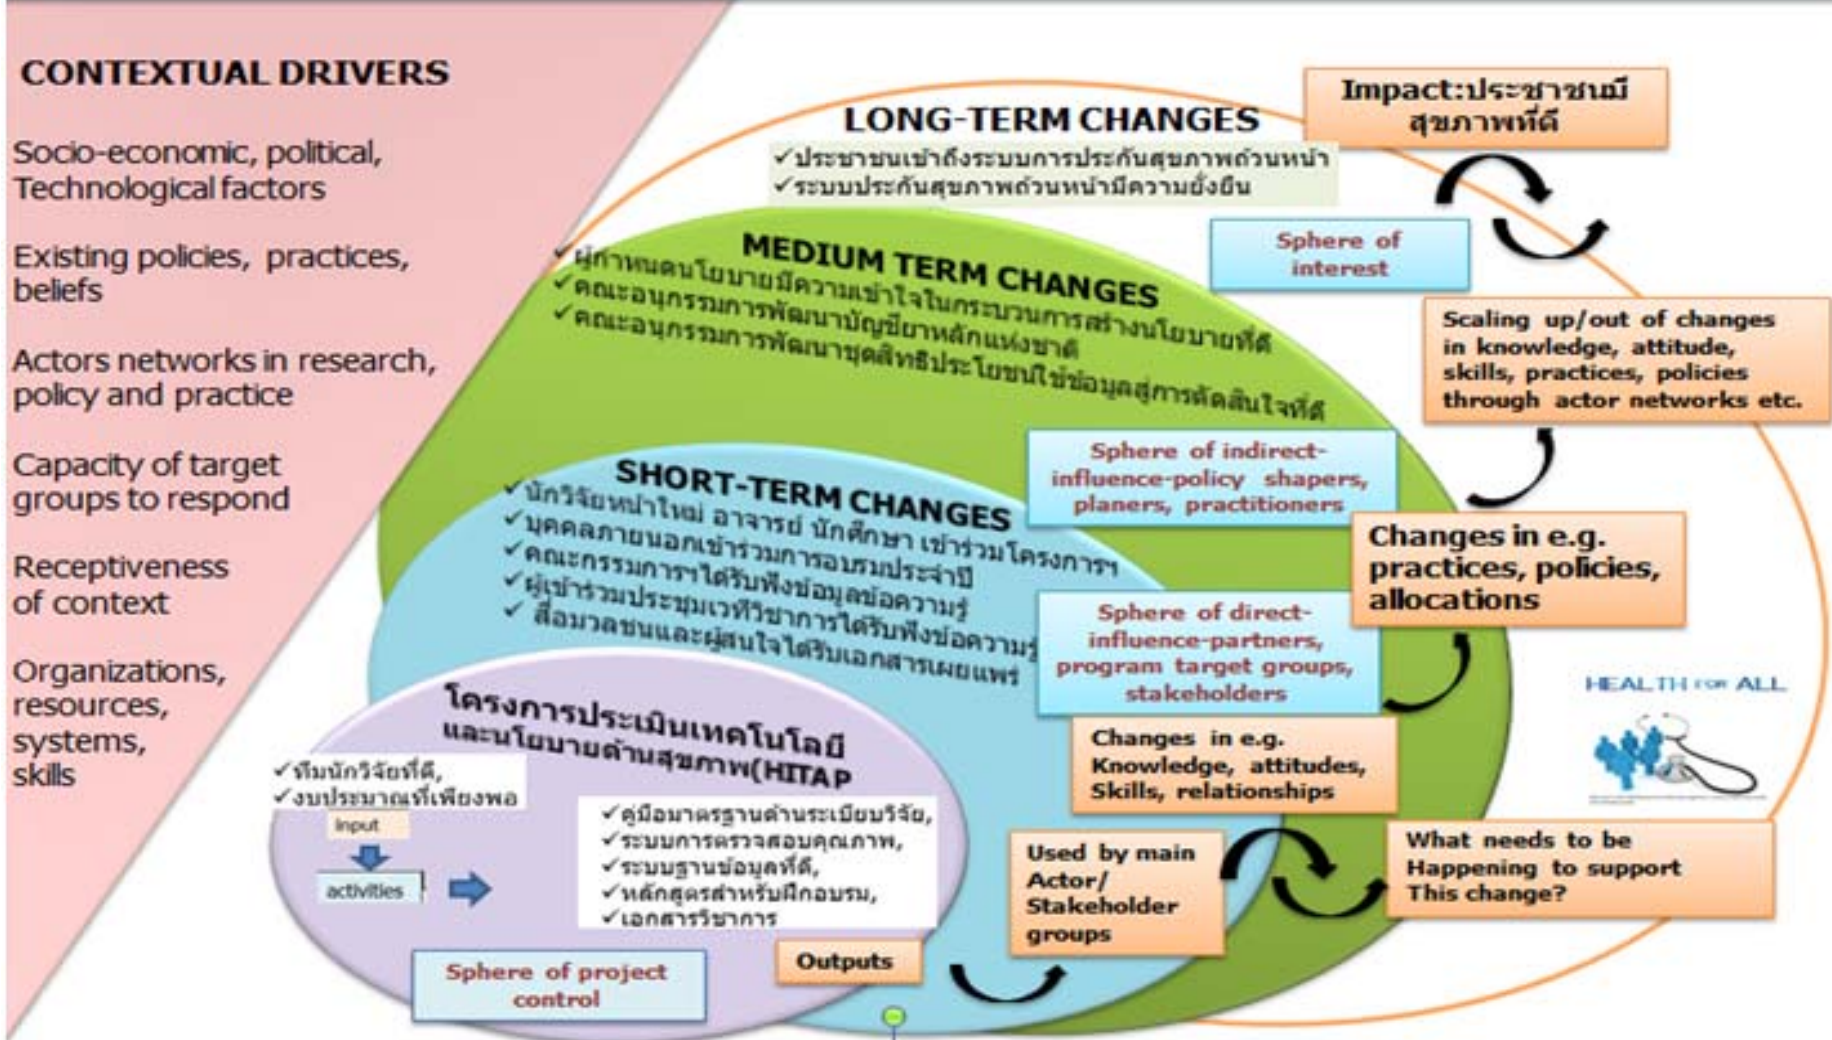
CONTEXTUAL DRIVERS

Socio-economic, political, Technological factors

Existing policies, practices, beliefs

Actors networks in research, policy and practice

Capacity of target groups to respond

Receptiveness of context

Organizations, resources, systems, skills

LONG-TERM CHANGES
✓ประชาชนเข้าถึงระบบการประกันสุขภาพถ้วนหน้า
✓ระบบประกันสุขภาพถ้วนหน้ามีความยั่งยืน

Impact:ประชาชนมีสุขภาพที่ดี

Sphere of interest

MEDIUM TERM CHANGES
✓ผู้กำหนดนโยบายมีความเข้าใจในกระบวนการสร้างนโยบายที่ดี
✓คณะอนุกรรมการพัฒนาบัญชียาหลักแห่งชาติ
✓คณะอนุกรรมการพัฒนาชุดสิทธิประโยชน์ใช้ข้อมูลสู่การตัดสินใจที่ดี

Scaling up/out of changes in knowledge, attitude, skills, practices, policies through actor networks etc.

Sphere of indirect-influence-policy shapers, planers, practitioners

SHORT-TERM CHANGES
✓นักวิจัยหน้าใหม่ อาจารย์ นักศึกษา เข้าร่วมโครงการฯ
✓บุคคลภายนอกเข้าร่วมการอบรมประจำปี
✓คณะกรรมการฯได้รับฟังข้อมูลข้อความรู้
✓ผู้เข้าร่วมประชุมเวทีวิชาการได้รับฟังข้อความรู้
✓ สื่อมวลชนและผู้สนใจได้รับเอกสารเผยแพร่

Changes in e.g. practices, policies, allocations

Sphere of direct-influence-partners, program target groups, stakeholders

HEALTH FOR ALL

Changes in e.g. Knowledge, attitudes, Skills, relationships

โครงการประเมินเทคโนโลยีและนโยบายด้านสุขภาพ(HITAP
✓ทีมนักวิจัยที่ดี,
✓งบประมาณที่เพียงพอ
input
activities

✓คู่มือมาตรฐานด้านระเบียบวิจัย,
✓ระบบการตรวจสอบคุณภาพ,
✓ระบบฐานข้อมูลที่ดี,
✓หลักสูตรสำหรับฝึกอบรม,
✓เอกสารวิชาการ

Used by main Actor/ Stakeholder groups

What needs to be Happening to support This change?

Sphere of project control

Outputs